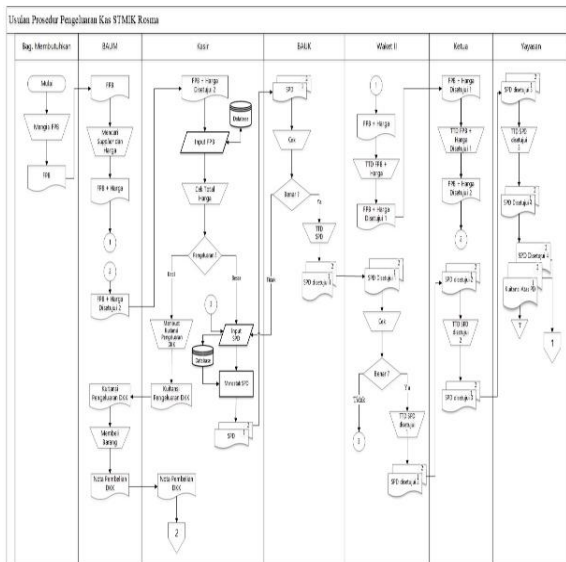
Usulan Prosedur Pengeluaran Kas STMIK Rosma

| Bag. Membutuhkan | BAUM | Kasir | BAUK | Wakil II | Ketua | Yayasan |
|---|---|---|---|---|---|---|

Mulai

Mengisi FPB

FPB

FPB

Mencari Supplier dan Harga

FPB + Harga

1

2

FPB + Harga Disetujui 2

FPB + Harga Disetujui 2

Database

Input FPB

Cek Total Harga

Pengeluaran ?

Kecil

Besar

Membuat Kuitansi Pengeluaran DKK

3

Input SPD

Database

Membuat SPD

Kuitansi Pengeluaran DKK

SPD

Kuitansi Pengeluaran DKK

Membeli Barang

Nota Pembelian DKK

Nota Pembelian DKK

2

SPD

Cek

Benar ?

Ya

Tidak

TTD SPD

SPD disetujui 1

1

FPB + Harga

TTD FPB + Harga

FPB + Harga Disetujui 1

SPD Disetujui 1

Cek

Benar ?

Tidak

Ya

3

TTD SPD disetujui

SPD disetujui 4

FPB + Harga Disetujui 1

TTD FPB + Harga Disetujui 1

FPB + Harga Disetujui 2

2

SPD disetujui 2

TTD SPD disetujui 2

SPD disetujui 3

SPD disetujui 3

TTD SPD disetujui

SPD disetujui 4

SPD Disetujui 4

Kuitansi Atas PB

T

1